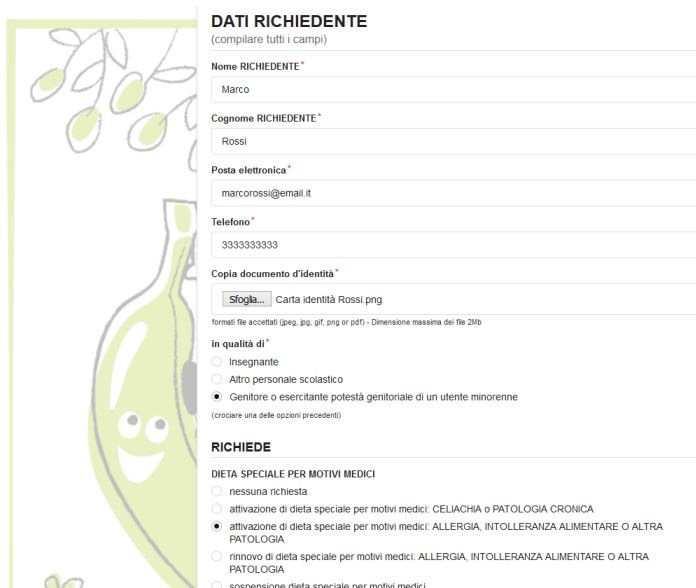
DATI RICHIEDENTE
(compilare tutti i campi)

Nome RICHIEDENTE*
Marco

Cognome RICHIEDENTE*
Rossi

Posta elettronica*
marcorossi@email.it

Telefono*
3333333333

Copia documento d'identità*
Sfoglia... Carta identità Rossi.png
formati file accettati (jpeg, jpg, gif, png or pdf) - Dimensione massima dei file 2Mb

in qualità di*
Insegnante
Altro personale scolastico
Genitore o esercitante potestà genitoriale di un utente minorenne
(crociare una delle opzioni precedenti)

RICHIEDE

DIETA SPECIALE PER MOTIVI MEDICI
nessuna richiesta
attivazione di dieta speciale per motivi medici: CELIACHIA o PATOLOGIA CRONICA
attivazione di dieta speciale per motivi medici: ALLERGIA, INTOLLERANZA ALIMENTARE O ALTRA PATOLOGIA
rinnovo di dieta speciale per motivi medici: ALLERGIA, INTOLLERANZA ALIMENTARE O ALTRA PATOLOGIA
sospensione dieta speciale per motivi medici